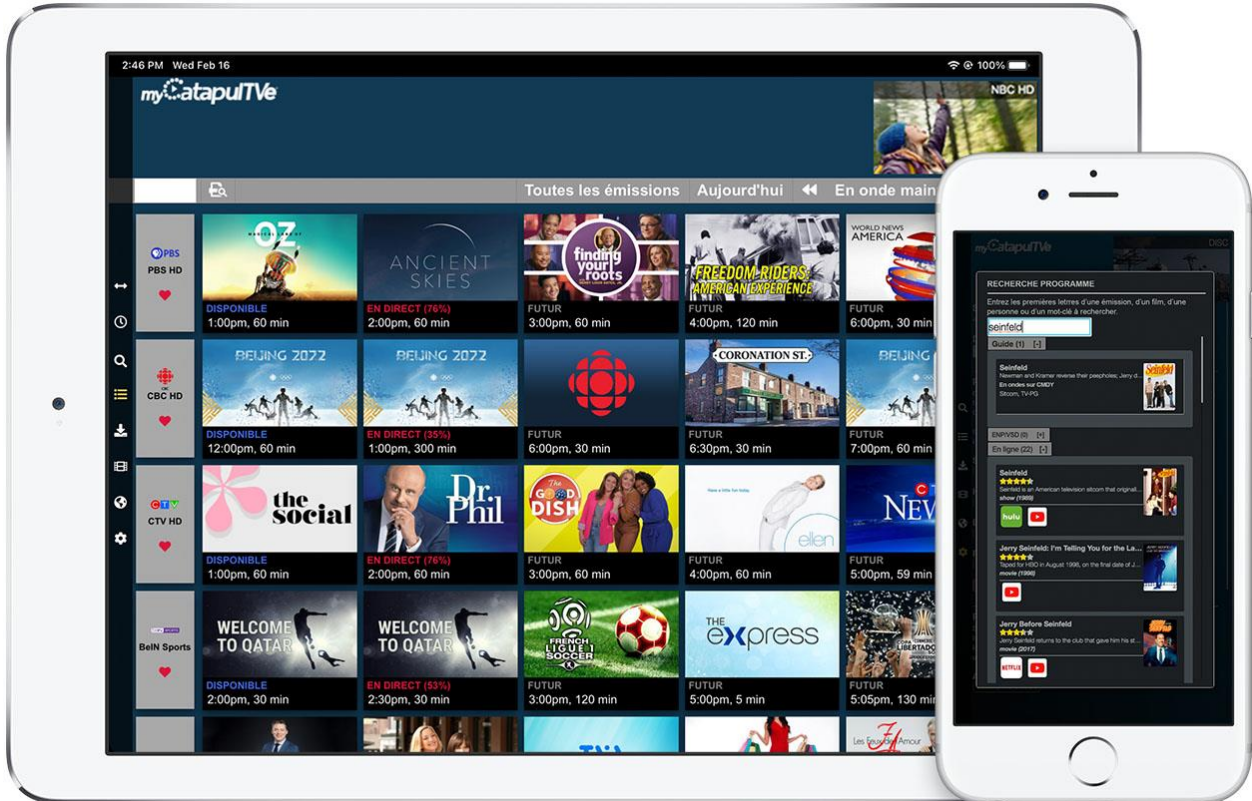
2:46 PM Wed Feb 16

100%

myCatapulTVe

NBC HD

Toutes les émissions Aujourd'hui En onde main

PBS
PBS HD

OZ
DISPONIBLE
1:00pm, 60 min

ANCIENT SKIES
EN DIRECT (76%)
2:00pm, 60 min

finding your roots
FUTUR
3:00pm, 60 min

FREEDOM RIDERS AMERICAN EXPERIENCE
FUTUR
4:00pm, 120 min

WORLD NEWS AMERICA
FUTUR
6:00pm, 30 min

CBC HD

BEIJING 2022
DISPONIBLE
12:00pm, 60 min

BEIJING 2022
EN DIRECT (35%)
1:00pm, 300 min

FUTUR
6:00pm, 30 min

CORONATION ST.
FUTUR
6:30pm, 30 min

BEIJING
FUTUR
7:00pm, 60 min

CTV
CTV HD

the social
DISPONIBLE
1:00pm, 60 min

Dr. Phil
EN DIRECT (76%)
2:00pm, 60 min

The GOOD DISH
FUTUR
3:00pm, 60 min

ellen
FUTUR
4:00pm, 60 min

NEWS
FUTUR
5:00pm, 59 min

BeIN Sports

WELCOME TO QATAR
DISPONIBLE
2:00pm, 30 min

WELCOME TO QATAR
EN DIRECT (53%)
2:30pm, 30 min

FRENCH LIGUE 1 SOCCER
FUTUR
3:00pm, 120 min

THE express
FUTUR
5:00pm, 5 min

LIBERTADORES
FUTUR
5:05pm, 130 min

myCatapulTVe

RECHERCHE PROGRAMME

Entrez les premières lettres d'une émission, d'un film, d'une personne ou d'un mot-clé à rechercher.

seinfeld

Guide (1) [-]

Seinfeld
Newman and Kramer reverse their peepholes; Jerry d...
En ondes sur CMDY
Sitcom, TV-PG

ENP/VSD (0) [+]

En ligne (22) [-]

Seinfeld
Seinfeld is an American television sitcom that originall...
show (1989)
hulu

Jerry Seinfeld: I'm Telling You for the La...
Taped for HBO in August 1998, on the final date of J...
movie (1998)

Jerry Before Seinfeld
Jerry Seinfeld returns to the club that gave him his st...
movie (2017)
NETFLIX